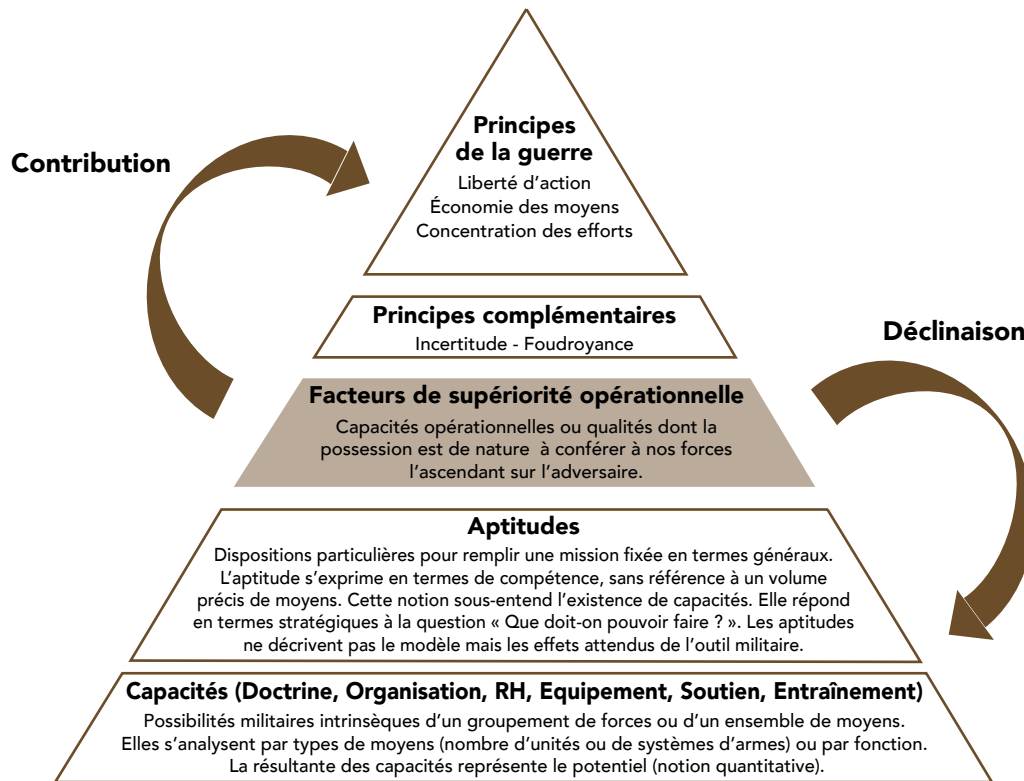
Contribution

Principes de la guerre
Liberté d'action
Économie des moyens
Concentration des efforts

Déclinaison

Principes complémentaires
Incertitude - Foudroyance

Facteurs de supériorité opérationnelle
Capacités opérationnelles ou qualités dont la possession est de nature à conférer à nos forces l'ascendant sur l'adversaire.

Aptitudes
Dispositions particulières pour remplir une mission fixée en termes généraux. L'aptitude s'exprime en termes de compétence, sans référence à un volume précis de moyens. Cette notion sous-entend l'existence de capacités. Elle répond en termes stratégiques à la question « Que doit-on pouvoir faire ? ». Les aptitudes ne décrivent pas le modèle mais les effets attendus de l'outil militaire.

Capacités (Doctrine, Organisation, RH, Equipement, Soutien, Entraînement)
Possibilités militaires intrinsèques d'un groupement de forces ou d'un ensemble de moyens. Elles s'analysent par types de moyens (nombre d'unités ou de systèmes d'armes) ou par fonction. La résultante des capacités représente le potentiel (notion quantitative).